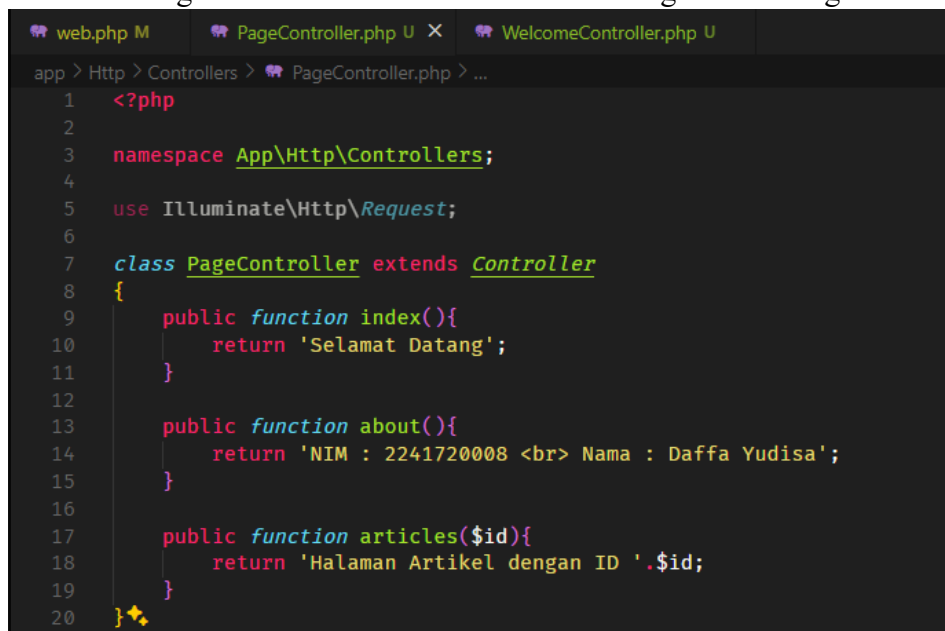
web.php M PageController.php U × WelcomeController.php U

app > Http > Controllers > PageController.php > ...

1 <?php
2
3 namespace App\Http\Controllers;
4
5 use Illuminate\Http\Request;
6
7 class PageController extends Controller
8 {
9     public function index(){
10         return 'Selamat Datang';
11     }
12
13     public function about(){
14         return 'NIM : 2241720008 <br> Nama : Daffa Yudisa';
15     }
16
17     public function articles($id){
18         return 'Halaman Artikel dengan ID '.$id;
19     }
20 }